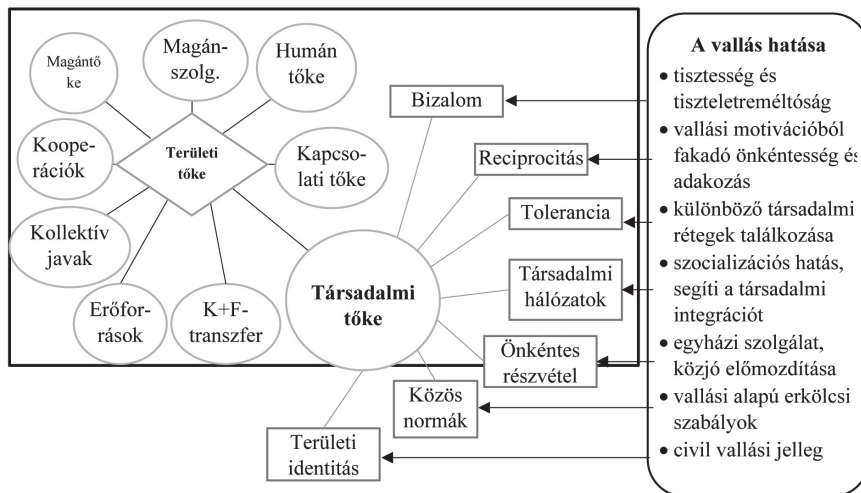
Magántőke

Magán-szolg.

Humán tőke

Koope-rációk

Területi tőke

Kapcso-lati tőke

Kollektív javak

Erőfor-rások

K+F-transzfer

Társadalmi tőke

Bizalom

Reciprocitás

Tolerancia

Társadalmi hálózatok

Önkéntes részvétel

Közös normák

Területi identitás

A vallás hatása
• tisztesség és tiszteletreméltóság
• vallási motivációból fakadó önkéntesség és adakozás
• különböző társadalmi rétegek találkozása
• szocializációs hatás, segíti a társadalmi integrációt
• egyházi szolgálat, közjó előmozdítása
• vallási alapú erkölcsi szabályok
• civil vallási jelleg